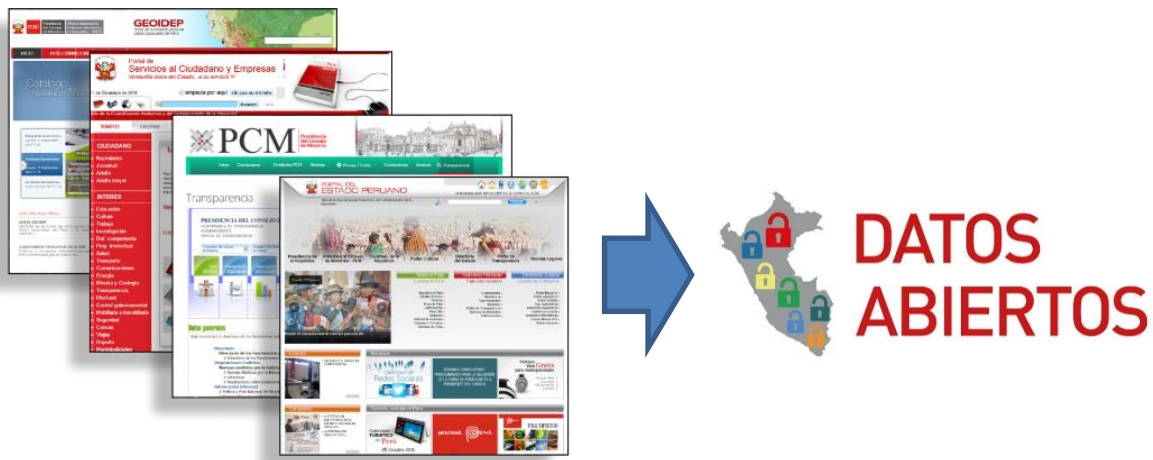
GEOIDEP

Catálogo

Portal de Servicios al Ciudadano y Empresas

CIUDADANO

Nacimiento
Juventud
Adulto
Adulto mayor

INTERES

Educación
Cultura
Trabajo
Investigación
Del. empresarial
Prop. Intelectual
Salud
Transporte
Comunicaciones
Energía
Minería y Geología
Transparencia
Electoral
Control gubernamental
Viabilidad e Inmobiliario
Seguridad
Comex
Viajes
Deporte
Municipalidades

PCM Presidencia del Consejo de Ministros

Transparencia

PRESIDENCIA DEL CONSEJO DE

PORTAL DEL ESTADO PERUANO

DATOS ABIERTOS